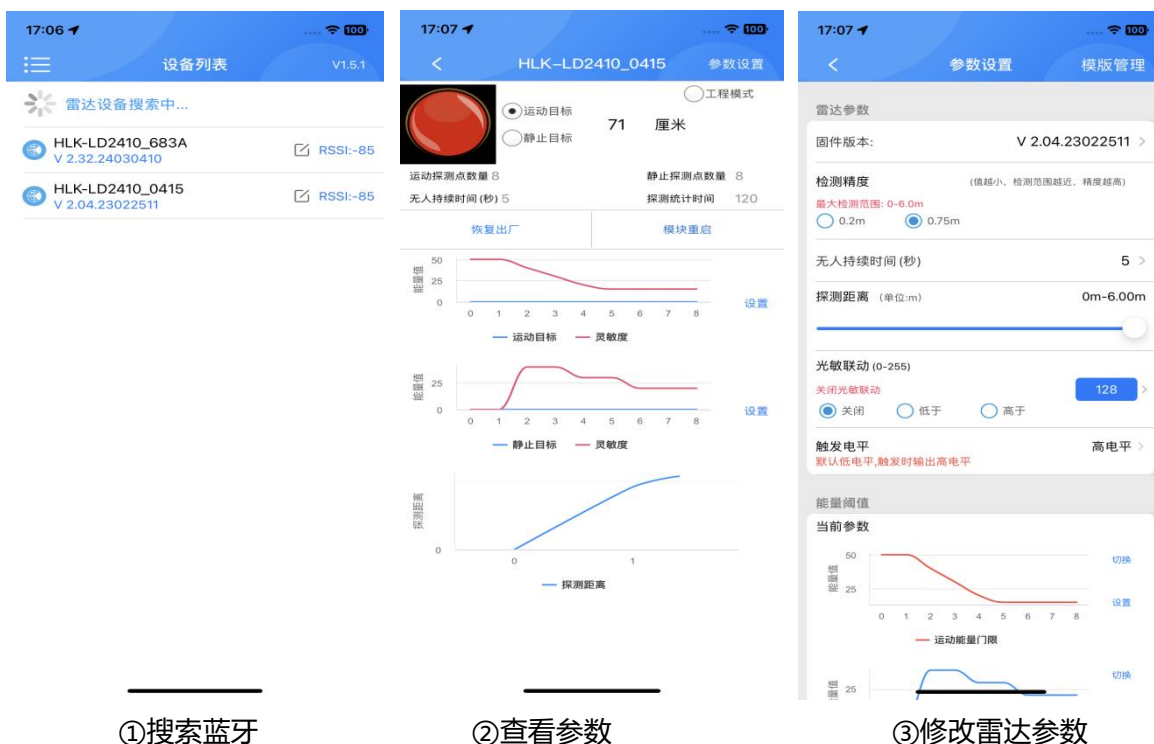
17:06

设备列表 V1.5.1

雷达设备搜索中...

HLK-LD2410_683A
V 2.32.24030410
RSSI:-85

HLK-LD2410_0415
V 2.04.23022511
RSSI:-85

①搜索蓝牙

17:07

HLK-LD2410_0415 参数设置

工程模式

运动目标
静止目标
71 厘米

运动探测点数量 8
静止探测点数量 8
无人持续时间 (秒) 5
探测统计时间 120

恢复出厂
模块重启

50
25
0
能量值
0 1 2 3 4 5 6 7 8
设置
运动目标 灵敏度

25
0
能量值
0 1 2 3 4 5 6 7 8
设置
静止目标 灵敏度

探测距离
0
0 1
探测距离

②查看参数

17:07

参数设置 模版管理

雷达参数

固件版本: V 2.04.23022511

检测精度 (值越小，检测范围越近，精度越高)
最大检测范围: 0-6.0m
0.2m 0.75m

无人持续时间 (秒) 5

探测距离 (单位:m) 0m-6.00m

光敏联动 (0-255)
关闭光敏联动
128
关闭 低于 高于

触发电平 高电平
默认低电平,触发时输出高电平

能量阈值

当前参数

50
25
能量值
0 1 2 3 4 5 6 7 8
切换
设置
运动能量门限

切换
25
能量值

③修改雷达参数